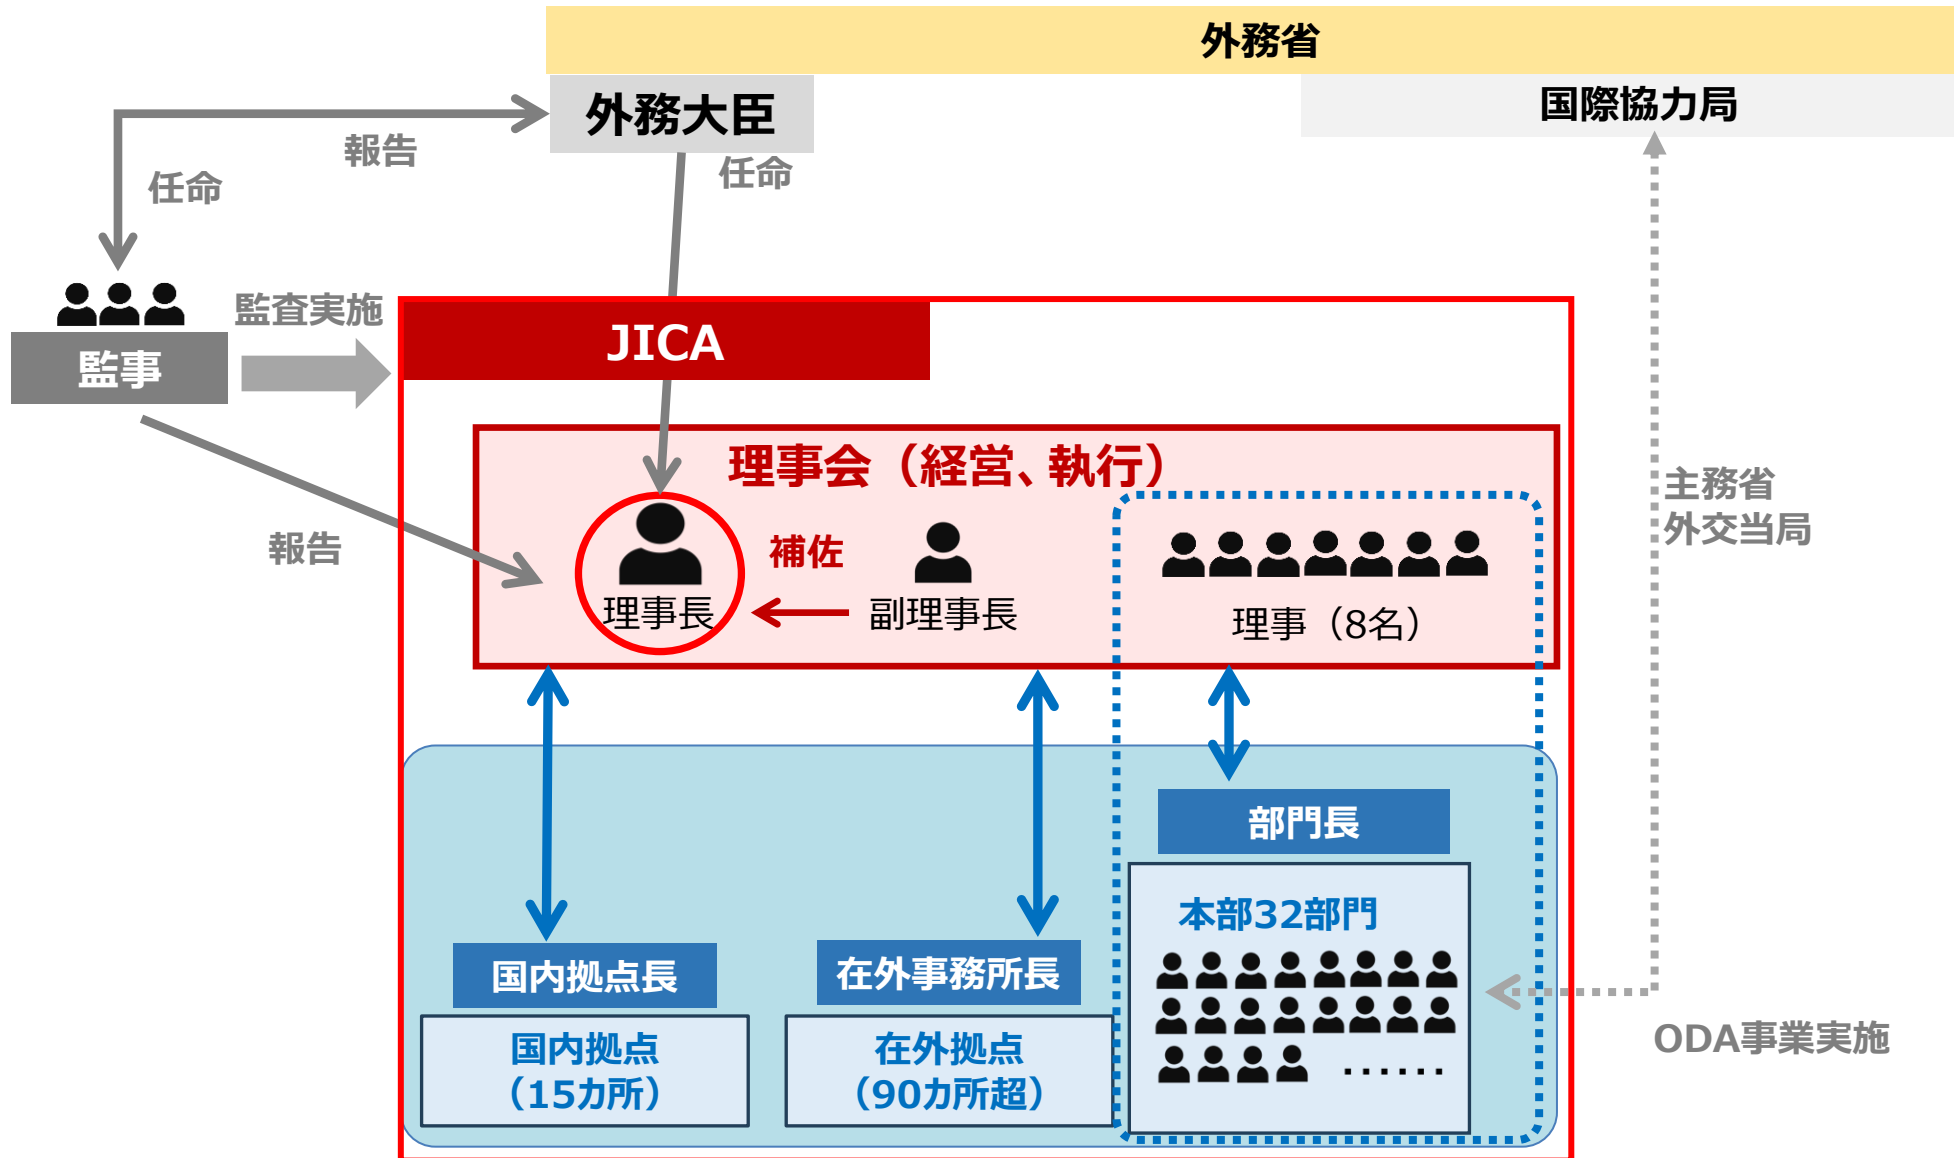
外務省

外務大臣

国際協力局

報告

任命

任命

監査実施

監事

JICA

理事会（経営、執行）

報告

補佐

理事長

副理事長

理事（8名）

主務省
外交当局

部門長

本部32部門

国内拠点長

在外事務所長

国内拠点
（15カ所）

在外拠点
（90カ所超）

ODA事業実施